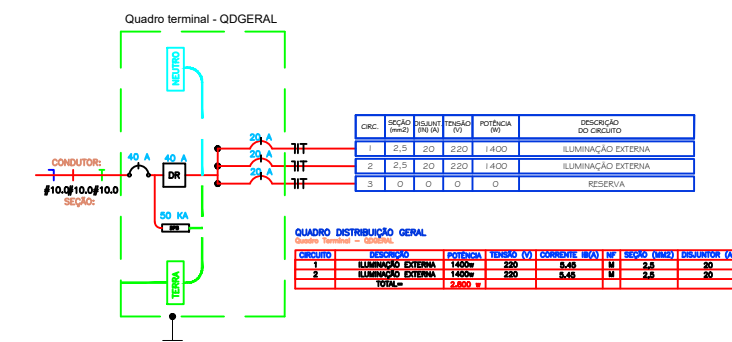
Quadro terminal - QDGERAL

NEUTRO

CONDUTOR:
#10.0 #10.0 #10.0
SEÇÃO:

40 A
40 A
DR

20 A
20 A
20 A

50 KA
DPS

TERRA

| CIRC. | SEÇÃO (mm2) | DISJUNT (IN) (A) | TENSÃO (V) | POTÊNCIA (W) | DESCRIÇÃO DO CIRCUITO |
|---|---|---|---|---|---|
| 1 | 2,5 | 20 | 220 | 1400 | ILUMINAÇÃO EXTERNA |
| 2 | 2,5 | 20 | 220 | 1400 | ILUMINAÇÃO EXTERNA |
| 3 | 0 | 0 | 0 | 0 | RESERVA |

QUADRO DISTRIBUIÇÃO GERAL
Quadro Terminal - QDGERAL

| CIRCUITO | DESCRIÇÃO | POTENCIA | TENSÃO (V) | CORRENTE IB(A) | NF | SEÇÃO (MM2) | DISJUNTOR (A) |
|---|---|---|---|---|---|---|---|
| 1 | ILUMINAÇÃO EXTERNA | 1400w | 220 | 5.45 | M | 2.5 | 20 |
| 2 | ILUMINAÇÃO EXTERNA | 1400w | 220 | 5.45 | M | 2.5 | 20 |
|  | TOTAL= | 2.800 w |  |  |  |  |  |